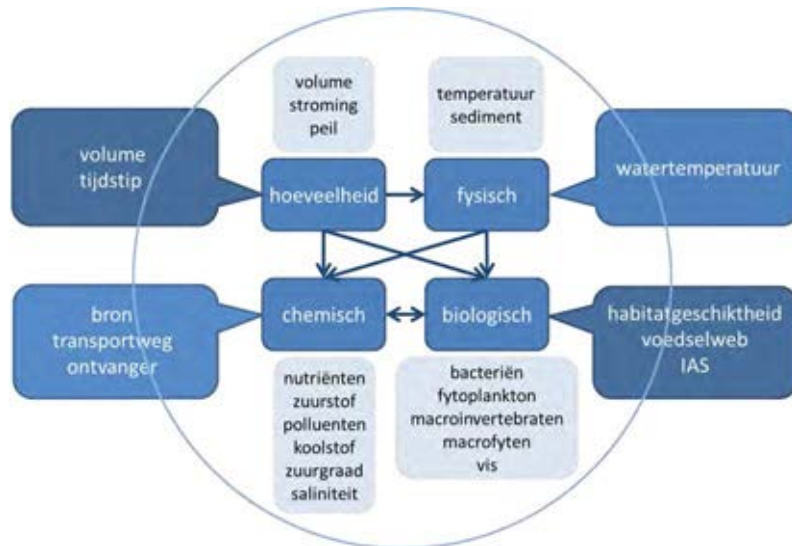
volume
stroming
peil

temperatuur
sediment

volume
tijdstip

hoeveelheid

fysisch

watertemperatuur

bron
transportweg
ontvanger

chemisch

biologisch

habitatgeschiktheid
voedselweb
IAS

nutriënten
zuurstof
polluenten
koolstof
zuurgraad
saliniteit

bacteriën
fytoplankton
macroinvertebraten
macrofyten
vis